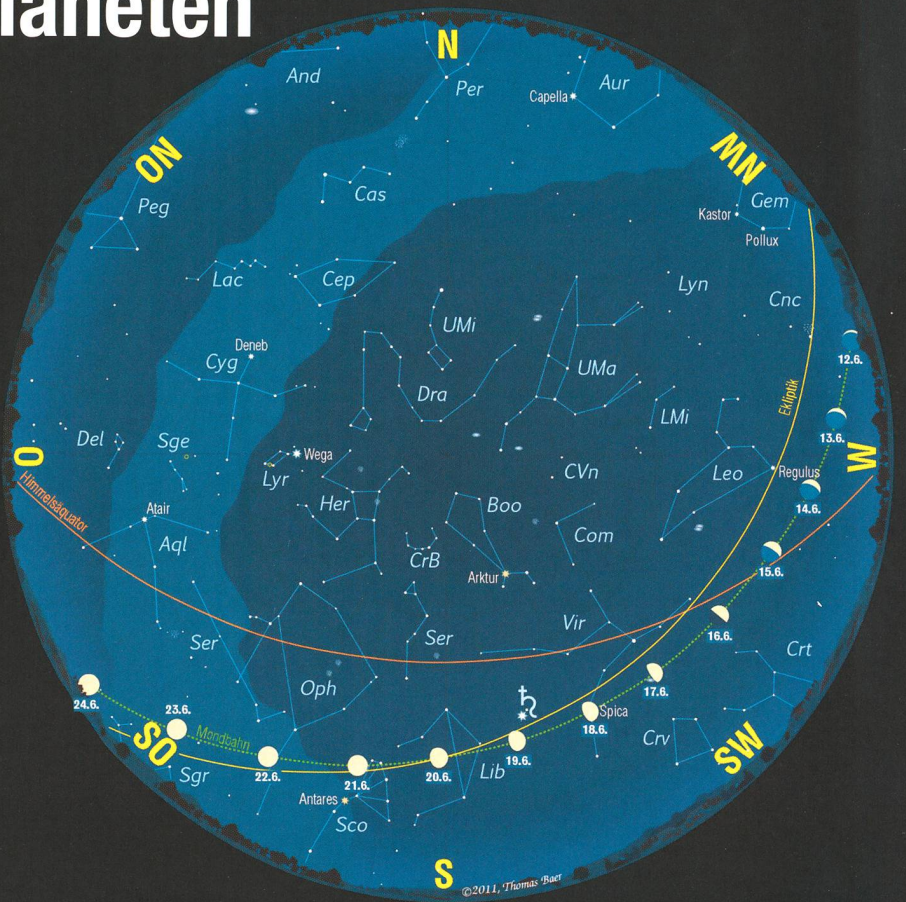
laneten

N

And

Per

Capella

Aur

ON

NW

Peg

Cas

Kastor

Gem

Pollux

Lac

Cep

Lyn

Cnc

UMi

Deneb

Cyg

12.6.

UMa

Ekliptik

Dra

LMi

13.6.

O

Del

Sge

W

Wega

Lyr

CVn

Leo

Regulus

Himmelsäquator

14.6.

Atair

Her

Boo

Aql

Com

CrB

15.6.

Arktur

Ser

Vir

Ser

16.6.

Crt

Oph

24.6.

17.6.

23.6.

♄

Spica

Mondbahn

18.6.

SO

Crv

19.6.

SW

22.6.

21.6.

20.6.

Lib

Sgr

Antares

Sco

S

©2011, Thomas Baer